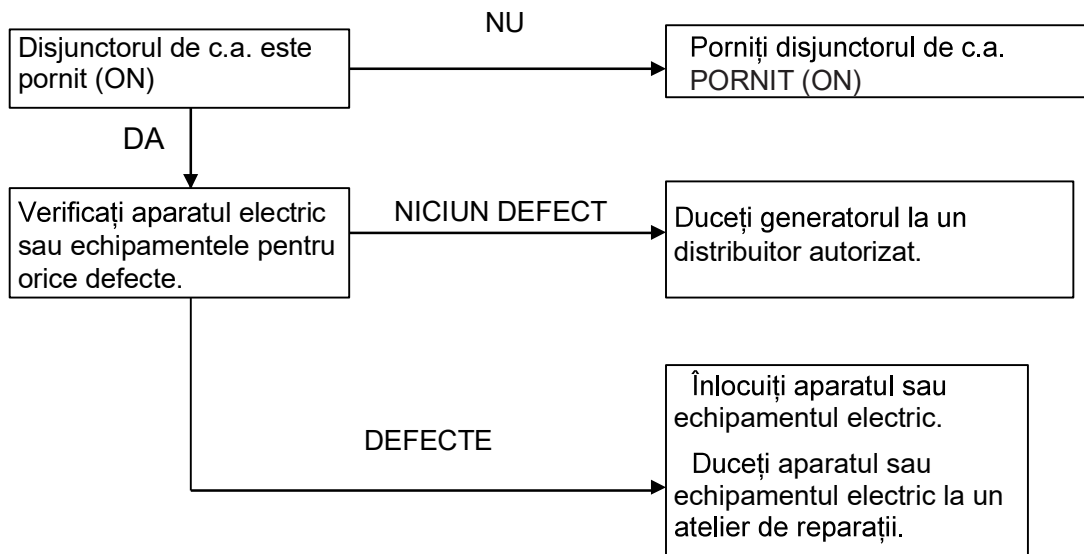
Disjunctorul de c.a. este pornit (ON)

NU

Porniți disjunctorul de c.a. PORNIT (ON)

DA

Verificați aparatul electric sau echipamentele pentru orice defecte.

NICIUN DEFECT

Duceți generatorul la un distribuitor autorizat.

DEFECTE

Înlocuiți aparatul sau echipamentul electric.

Duceți aparatul sau echipamentul electric la un atelier de reparații.